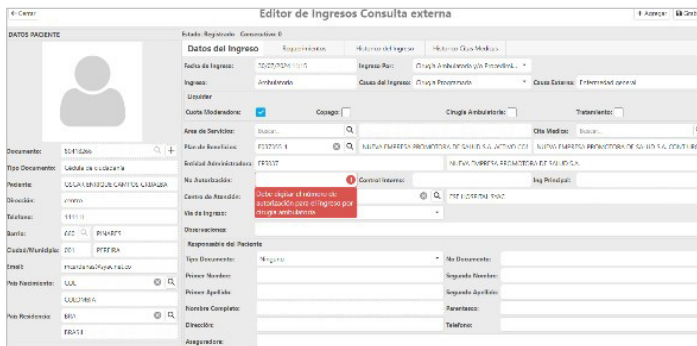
← Cerrar

Editor de Ingresos Consulta externa

+ Agregar  Grab

DATOS PACIENTE

Estado: Registrado  Consecutivo: 0

Datos del Ingreso  Requerimientos  Historico del Ingreso  Historico Citas Medicas

Fecha de Ingreso: 30/07/2024 13:10  Ingreso Por: Cirugía Ambulatoria y/o Procedimi...

Ingreso: Ambulatorio  Causa del Ingreso: Cirugia Programada  Causa Externa: Enfermedad general

Liquidar

Cuota Moderadora:  Copago:  Cirugia Ambulatoria:  Tratamiento:

Area de Servicios: buscar...  Cita Medica: buscar...

Plan de Beneficios: E23701 S  NUEVA EMPRESA PROMOTORA DE SALUD S.A. ACTIVO CO  NUEVA EMPRESA PROMOTORA DE SALUD S.A. CONTRIB

Entidad Administradora: EPS037  NUEVA EMPRESA PROMOTORA DE SALUD S.A.

No Autorización:  Control Interno:  Ing Principal:

Centro de Atención:  Debe digitar el número de autorización para el ingreso por cirugía ambulatoria  PEE HOSPITAL PIJAO

Via de Ingreso:

Observaciones:

Responsable del Paciente

Tipo Documento: Ninguno  No Documento:

Primer Nombre:  Segundo Nombre:

Primer Apellido:  Segundo Apellido:

Nombre Completo:  Parentesco:

Dirección:  Telefono:

Aseguradora:

Documento: 56416266

Tipo Documento: Cedula de ciudadania

Paciente: OSCAR ENRIQUE CAMPOS CABALLA

Dirección: centro

Telefono: 11111

Barrio: 460  PINARES

Ciudad/Municipio: 001  PEREIRA

Email: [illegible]

Pais Nacimiento: COL
COLOMBIA

Pais Residencia: BRA
BRASIL